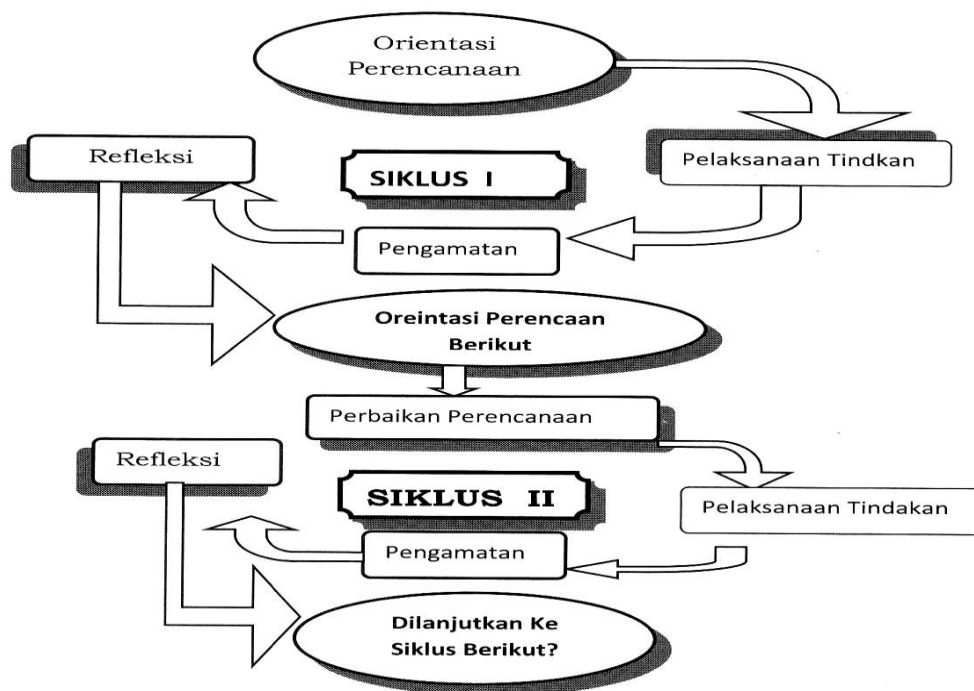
Orientasi Perencanaan

Refleksi

SIKLUS I

Pelaksanaan Tindkan

Pengamatan

Oreintasi Perencaan Berikut

Perbaikan Perencanaan

Refleksi

SIKLUS II

Pelaksanaan Tindakan

Pengamatan

Dilanjutkan Ke Siklus Berikut?